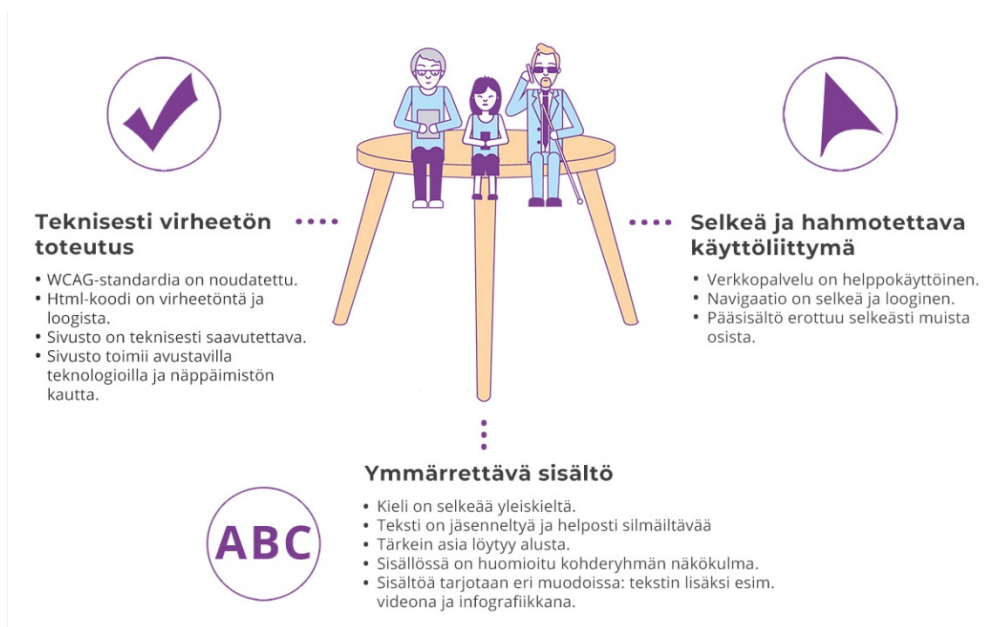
Teknisesti virheetön toteutus

- WCAG-standardia on noudatettu.
- Html-koodi on virheetöntä ja loogista.
- Sivusto on teknisesti saavutettava.
- Sivusto toimii avustavilla teknologioilla ja näppäimistön kautta.

Selkeä ja hahmotettava käyttöliittymä

- Verkkopalvelu on helppokäyttöinen.
- Navigaatio on selkeä ja looginen.
- Pääsisältö erottuu selkeästi muista osista.

Ymmärrettävä sisältö

ABC

- Kieli on selkeää yleiskieltä.
- Teksti on jäsenneltyä ja helposti silmäiltävää
- Tärkein asia löytyy alusta.
- Sisällössä on huomioitu kohderyhmän näkökulma.
- Sisältöä tarjotaan eri muodoissa: tekstin lisäksi esim. videona ja infografiikkana.